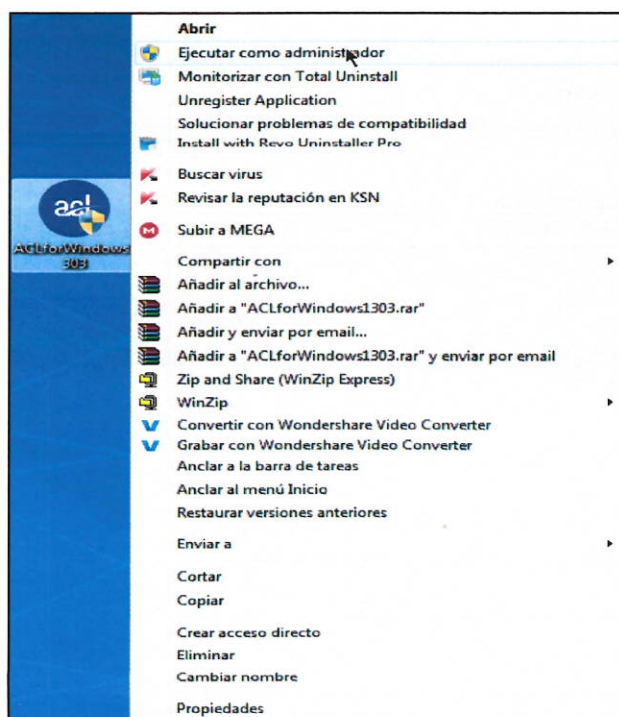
acl
ACLforWindows1303

Abrir
Ejecutar como administrador
Monitorizar con Total Uninstall
Unregister Application
Solucionar problemas de compatibilidad
Install with Revo Uninstaller Pro
Buscar virus
Revisar la reputación en KSN
Subir a MEGA
Compartir con
Añadir al archivo...
Añadir a "ACLforWindows1303.rar"
Añadir y enviar por email...
Añadir a "ACLforWindows1303.rar" y enviar por email
Zip and Share (WinZip Express)
WinZip
Convertir con Wondershare Video Converter
Grabar con Wondershare Video Converter
Anclar a la barra de tareas
Anclar al menú Inicio
Restaurar versiones anteriores
Enviar a
Cortar
Copiar
Crear acceso directo
Eliminar
Cambiar nombre
Propiedades